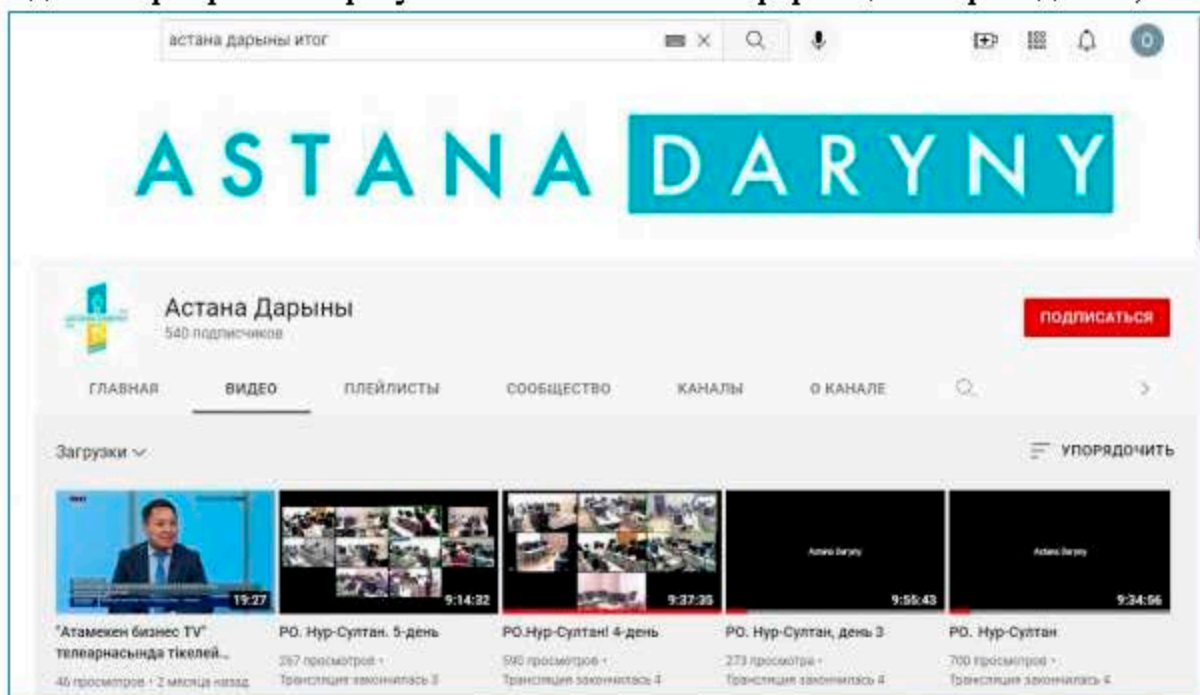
астана дарыны итог

ASTANA DARYNY

Астана Дарыны
540 подписчиков

ПОДПИСАТЬСЯ

ГЛАВНАЯ ВИДЕО ПЛЕЙЛИСТЫ СООБЩЕСТВО КАНАЛЫ О КАНАЛЕ

Загрузки

УПОРЯДОЧИТЬ

19:27
"Атамекен бизнес TV" телеарнасында тікелей...
46 просмотров • 2 месяца назад

9:14:32
РО. Нур-Султан. 5-день
267 просмотров •
Трансляция закончилась 3

9:37:35
РО.Нур-Султан! 4-день
590 просмотров •
Трансляция закончилась 4

Astana Daryny
9:55:43
РО. Нур-Султан, день 3
273 просмотра •
Трансляция закончилась 4

Astana Daryny
9:34:56
РО. Нур-Султан
700 просмотров •
Трансляция закончилась 4